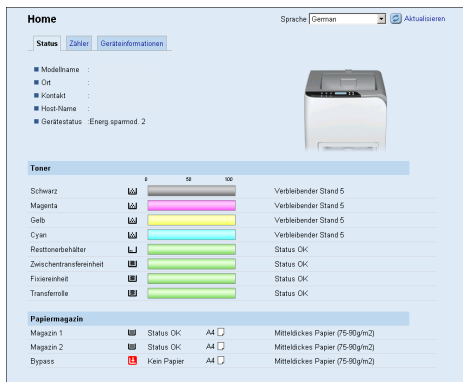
Home

Sprache German Aktualisieren

Status Zähler Geräteinformationen

Modellname :
Ort :
Kontakt :
Host-Name :
Gerätestatus : Energ.sparmod. 2

Toner

0 50 100

| | | |
|---|---|---|
| Schwarz | | Verbleibender Stand 5 |
| Magenta | | Verbleibender Stand 5 |
| Gelb | | Verbleibender Stand 5 |
| Cyan | | Verbleibender Stand 5 |
| Resttonerbehälter | | Status OK |
| Zwischentransfereinheit | | Status OK |
| Fixiereinheit | | Status OK |
| Transferrolle | | Status OK |

Papiermagazin

| | | | |
|---|---|---|---|
| Magazin 1 | Status OK | A4 | Mitteldickes Papier (75-90g/m2) |
| Magazin 2 | Status OK | A4 | Mitteldickes Papier (75-90g/m2) |
| Bypass | Kein Papier | A4 | Mitteldickes Papier (75-90g/m2) |